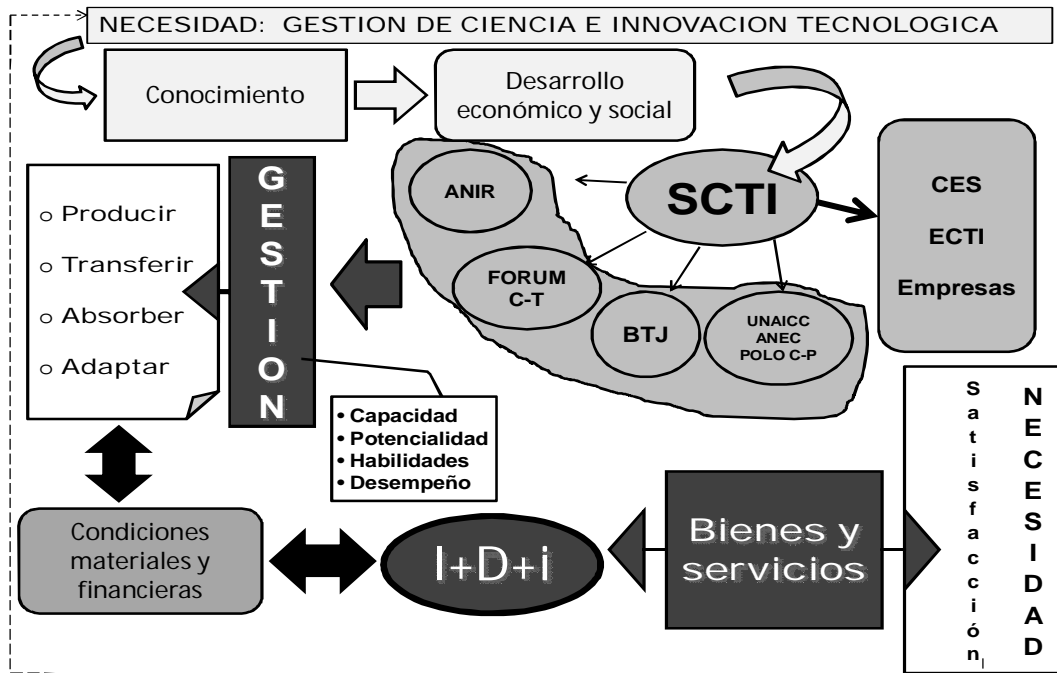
NECESIDAD: GESTION DE CIENCIA E INNOVACION TECNOLOGICA

Conocimiento

Desarrollo económico y social

ANIR

SCTI

CES

ECTI

Empresas

FORUM C-T

BTJ

UNAICC ANEC POLO C-P

G E S T I O N

o Producir

o Transferir

o Absorber

o Adaptar

• Capacidad
• Potencialidad
• Habilidades
• Desempeño

Satisfacción

NECESIDAD

Condiciones materiales y financieras

I+D+i

Bienes y servicios